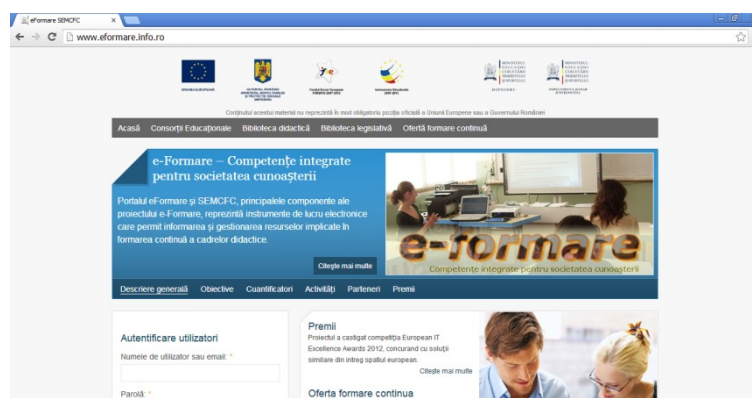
eFormare SEMCFC ×

www.eformare.info.ro

Conținutul acestui material nu reprezintă în mod obligatoriu poziția oficială a Uniunii Europene sau a Guvernului României

Acasă Consorții Educaționale Biblioteca didactică Biblioteca legislativă Ofertă formare continuă

e-Formare – Competențe integrate pentru societatea cunoașterii

Portalul eFormare și SEMCFC, principalele componente ale proiectului e-Formare, reprezintă instrumente de lucru electronice care permit informarea și gestionarea resurselor implicate în formarea continuă a cadrelor didactice.

Citește mai multe

e-formare
Competențe integrate pentru societatea cunoașterii

Descriere generală Obiective Cuantificatori Activități Parteneri Premii

Autentificare utilizatori
Numele de utilizator sau email: *
Parolă: *

Premii
Proiectul a castigat competiția European IT Excellence Awards 2012, concurand cu soluții similare din intreg spatiul european.
Citește mai multe

Oferta formare continua